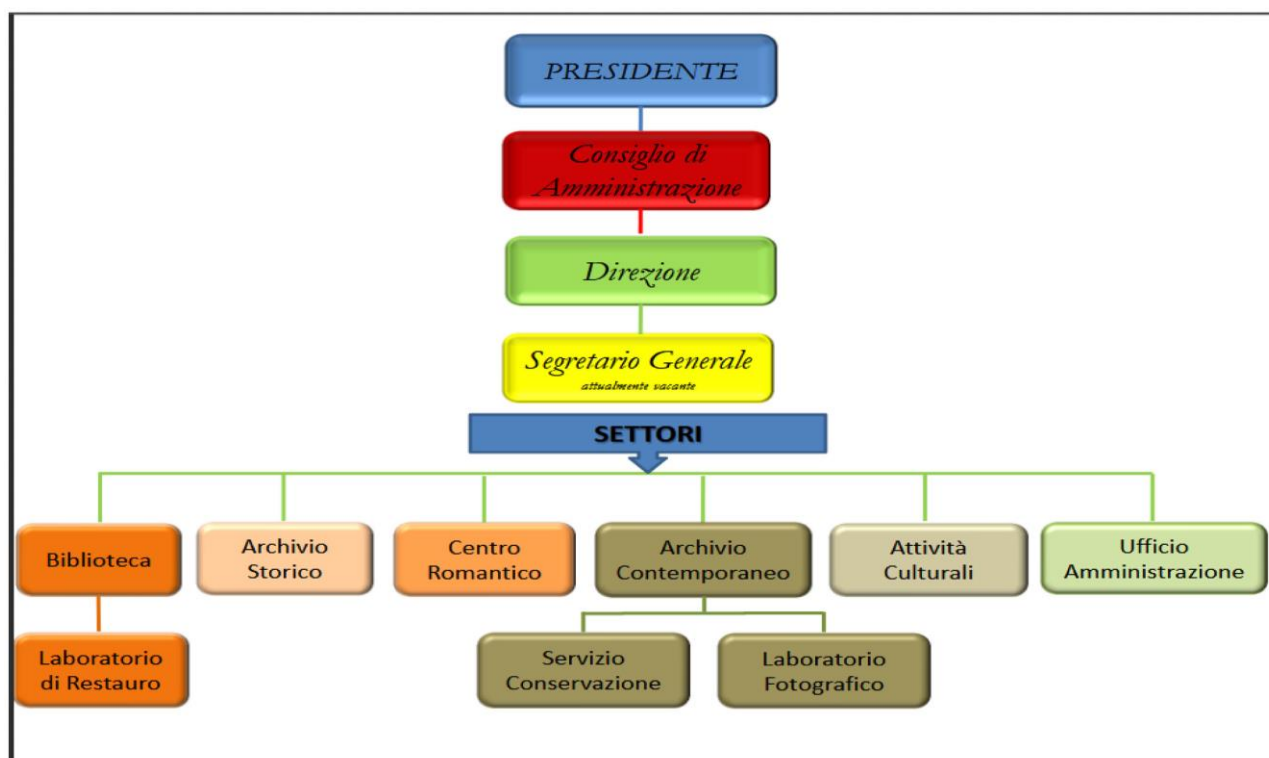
PRESIDENTE

Consiglio di Amministrazione

Direzione

Segretario Generale
attualmente vacante

SETTORI

Biblioteca

Laboratorio di Restauro

Archivio Storico

Centro Romantico

Archivio Contemporaneo

Servizio Conservazione

Laboratorio Fotografico

Attività Culturali

Ufficio Amministrazione